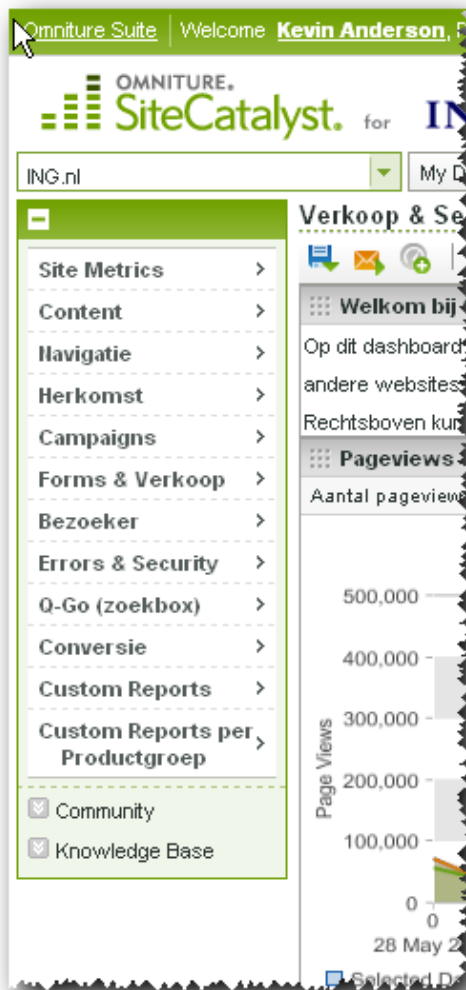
Omniture Suite | Welcome Kevin Anderson,

OMNITURE. SiteCatalyst. for IN

ING.nl

My D

Verkoop & Se

Site Metrics
Content
Navigatie
Herkomst
Campaigns
Forms & Verkoop
Bezoeker
Errors & Security
Q-Go (zoekbox)
Conversie
Custom Reports
Custom Reports per Productgroep

Community
Knowledge Base

Welkom bij

Op dit dashboard
andere websites
Rechtsboven kun

Pageviews

Aantal pageview

Page Views

500,000
400,000
300,000
200,000
100,000
0

0
28 May 2

Selected D